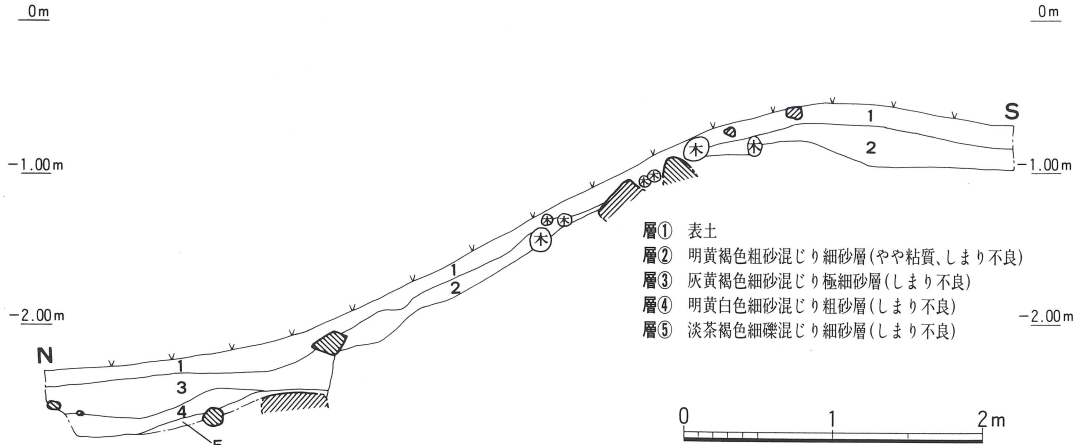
0m
0m
S
1
2
-1.00m
-1.00m
木
木
木
木
木
木
層① 表土
層② 明黄褐色粗砂混じり細砂層(やや粘質、しまり不良)
層③ 灰黄褐色細砂混じり極細砂層(しまり不良)
層④ 明黄白色細砂混じり粗砂層(しまり不良)
層⑤ 淡茶褐色細礫混じり細砂層(しまり不良)
1
2
-2.00m
-2.00m
N
1
3
4
5
0
1
2m